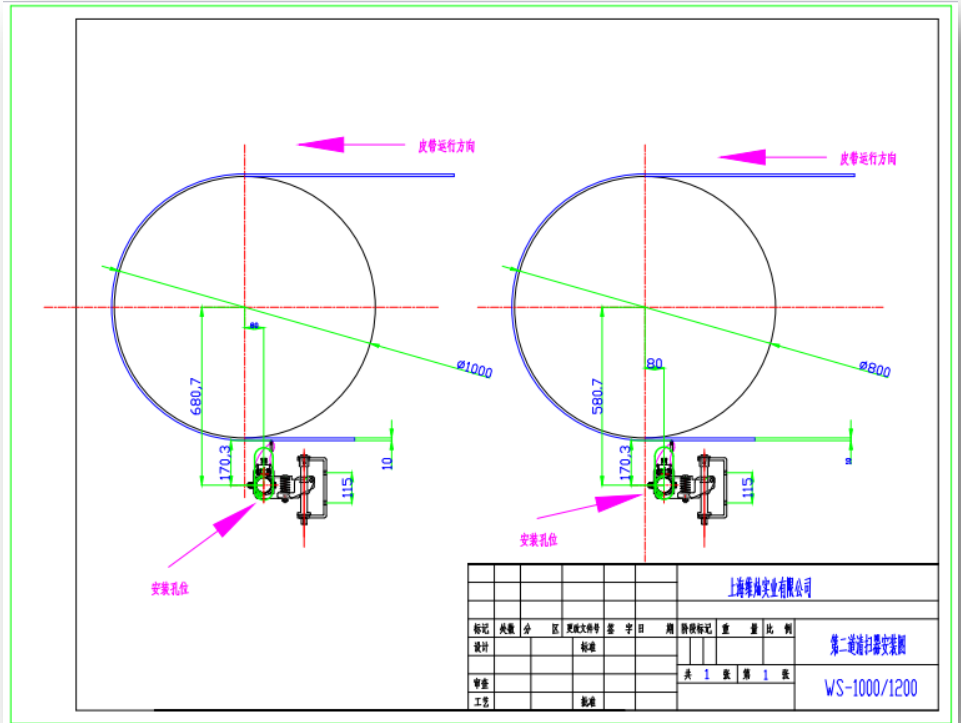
皮带运行方向

皮带运行方向

Ø1000

Ø800

680.7

580.7

80

80

170.3

170.3

10

10

115

115

安装孔位

安装孔位

上海缘灿实业有限公司

| 标记 | 处数 | 分 | 区 | 更改文件号 | 签 | 字 | 日 | 期 | 阶段标记 | 重 | 量 | 比 | 例 |
|---|---|---|---|---|---|---|---|---|---|---|---|---|---|
| 设计 | | | | 标准 | | | | | | | | | |
| 审查 | | | | | | | | | | | | | |
| 工艺 | | | | 批准 | | | | | | | | | |

共 1 张 第 1 张

第二道清扫器安装图

WS-1000/1200